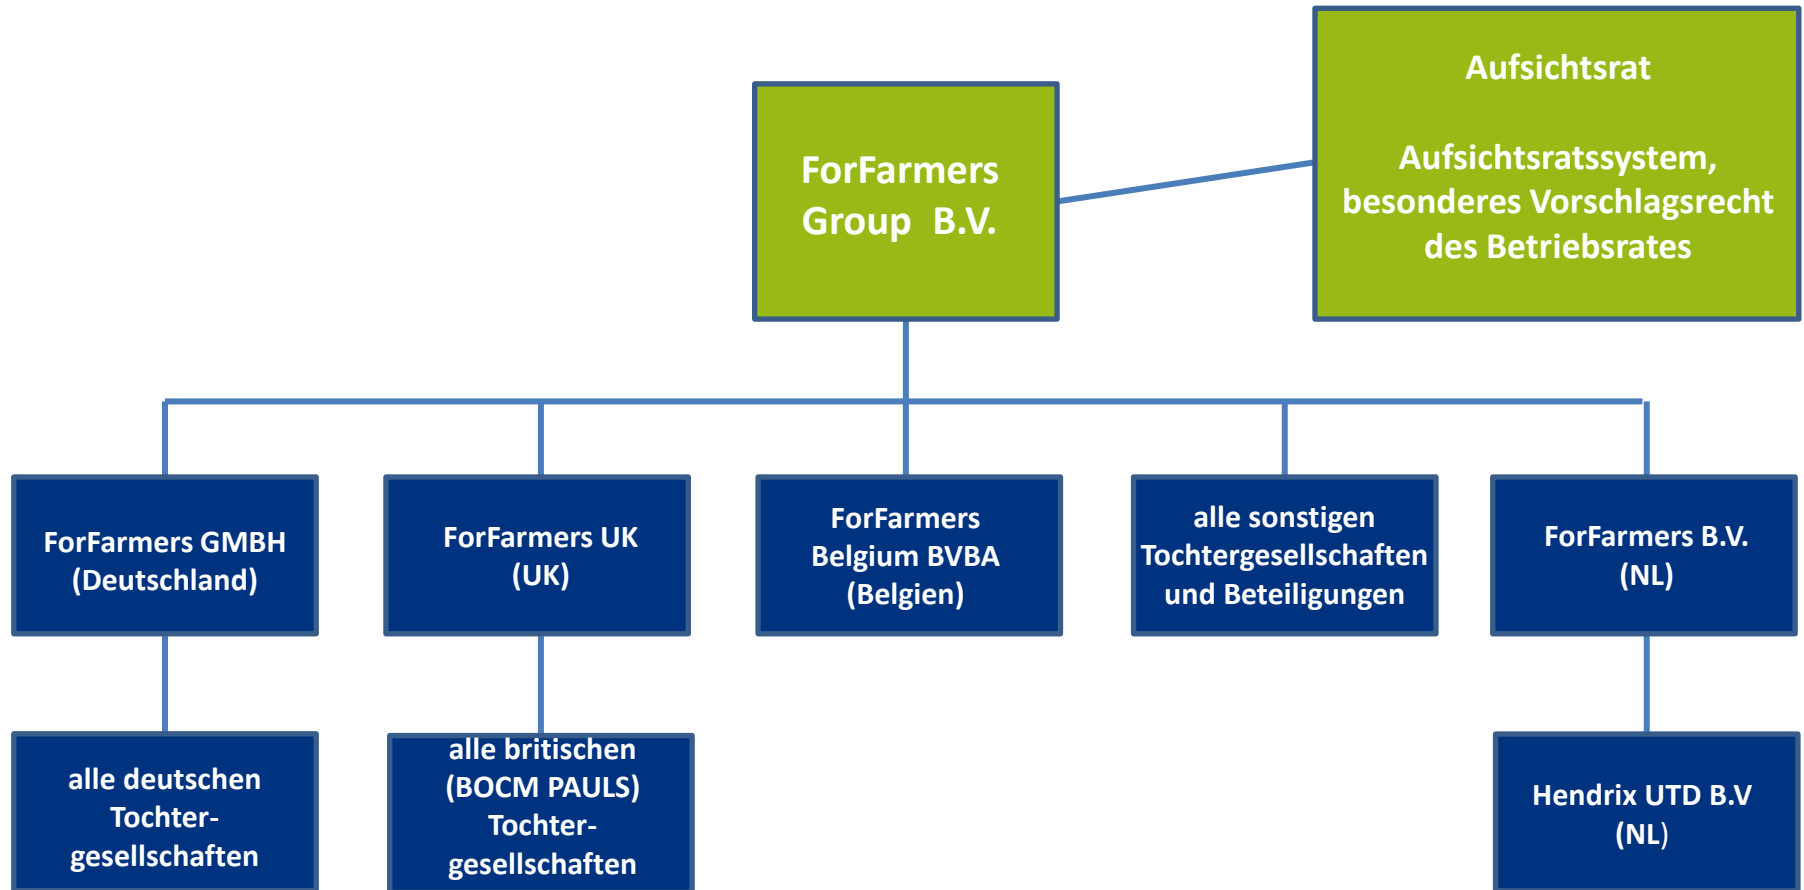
ForFarmers Group B.V.

Aufsichtsrat

Aufsichtsratssystem, besonderes Vorschlagsrecht des Betriebsrates

ForFarmers GMBH (Deutschland)

ForFarmers UK (UK)

ForFarmers Belgium BVBA (Belgien)

alle sonstigen Tochtergesellschaften und Beteiligungen

ForFarmers B.V. (NL)

alle deutschen Tochter-gesellschaften

alle britischen (BOCM PAULS) Tochter-gesellschaften

Hendrix UTD B.V (NL)